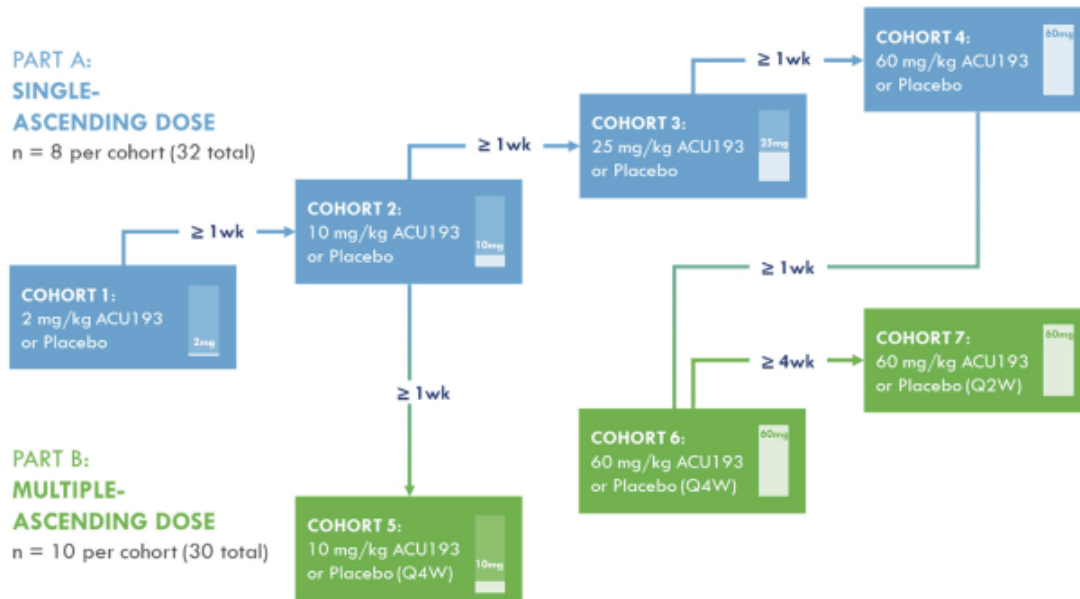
PART A:
SINGLE-ASCENDING DOSE
n = 8 per cohort (32 total)

COHORT 1:
2 mg/kg ACU193
or Placebo
2mg

≥ 1wk

COHORT 2:
10 mg/kg ACU193
or Placebo
10mg

≥ 1wk

COHORT 3:
25 mg/kg ACU193
or Placebo
25mg

≥ 1wk

COHORT 4:
60 mg/kg ACU193
or Placebo
60mg

≥ 1wk

≥ 1wk

PART B:
MULTIPLE-ASCENDING DOSE
n = 10 per cohort (30 total)

COHORT 5:
10 mg/kg ACU193
or Placebo (Q4W)
10mg

COHORT 6:
60 mg/kg ACU193
or Placebo (Q4W)
60mg

≥ 4wk

COHORT 7:
60 mg/kg ACU193
or Placebo (Q2W)
60mg